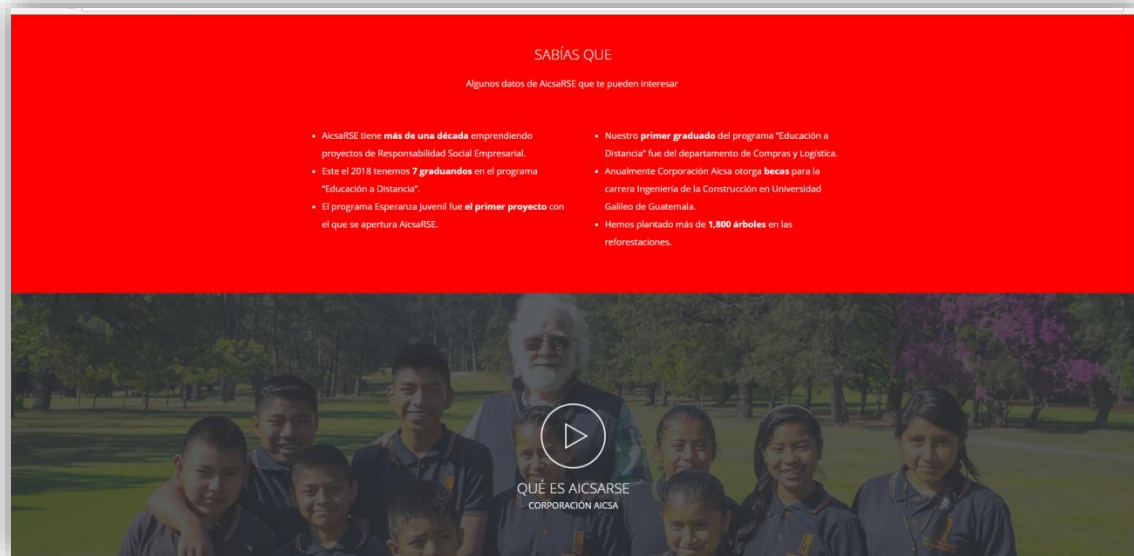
SABÍAS QUE

Algunos datos de AicsaRSE que te pueden interesar

- AicsaRSE tiene **más de una década** emprendiendo proyectos de Responsabilidad Social Empresarial.
- Este el 2018 tenemos **7 graduandos** en el programa "Educación a Distancia".
- El programa Esperanza Juvenil fue **el primer proyecto** con el que se apertura AicsaRSE.

- Nuestro **primer graduado** del programa "Educación a Distancia" fue del departamento de Compras y Logística.
- Anualmente Corporación Aicsa otorga **becas** para la carrera Ingeniería de la Construcción en Universidad Galileo de Guatemala.
- Hemos plantado más de **1,800 árboles** en las reforestaciones.

QUÉ ES AICSARSE
CORPORACIÓN AICSA